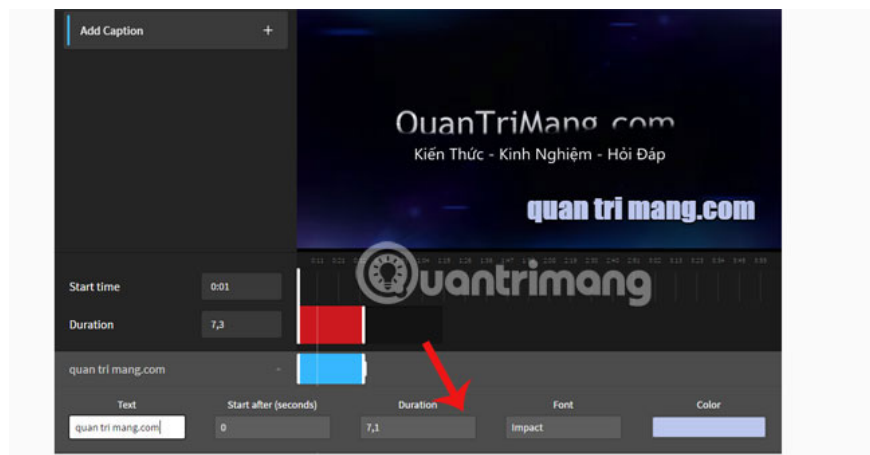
Add Caption +

QuanTriMang.com
Kiến Thức - Kinh Nghiệm - Hỏi Đáp

quan tri mang.com

Quantrimang

Start time 0:01

Duration 7,3

quan tri mang.com

Text
quan tri mang.com

Start after (seconds)
0

Duration
7,1

Font
Impact

Color